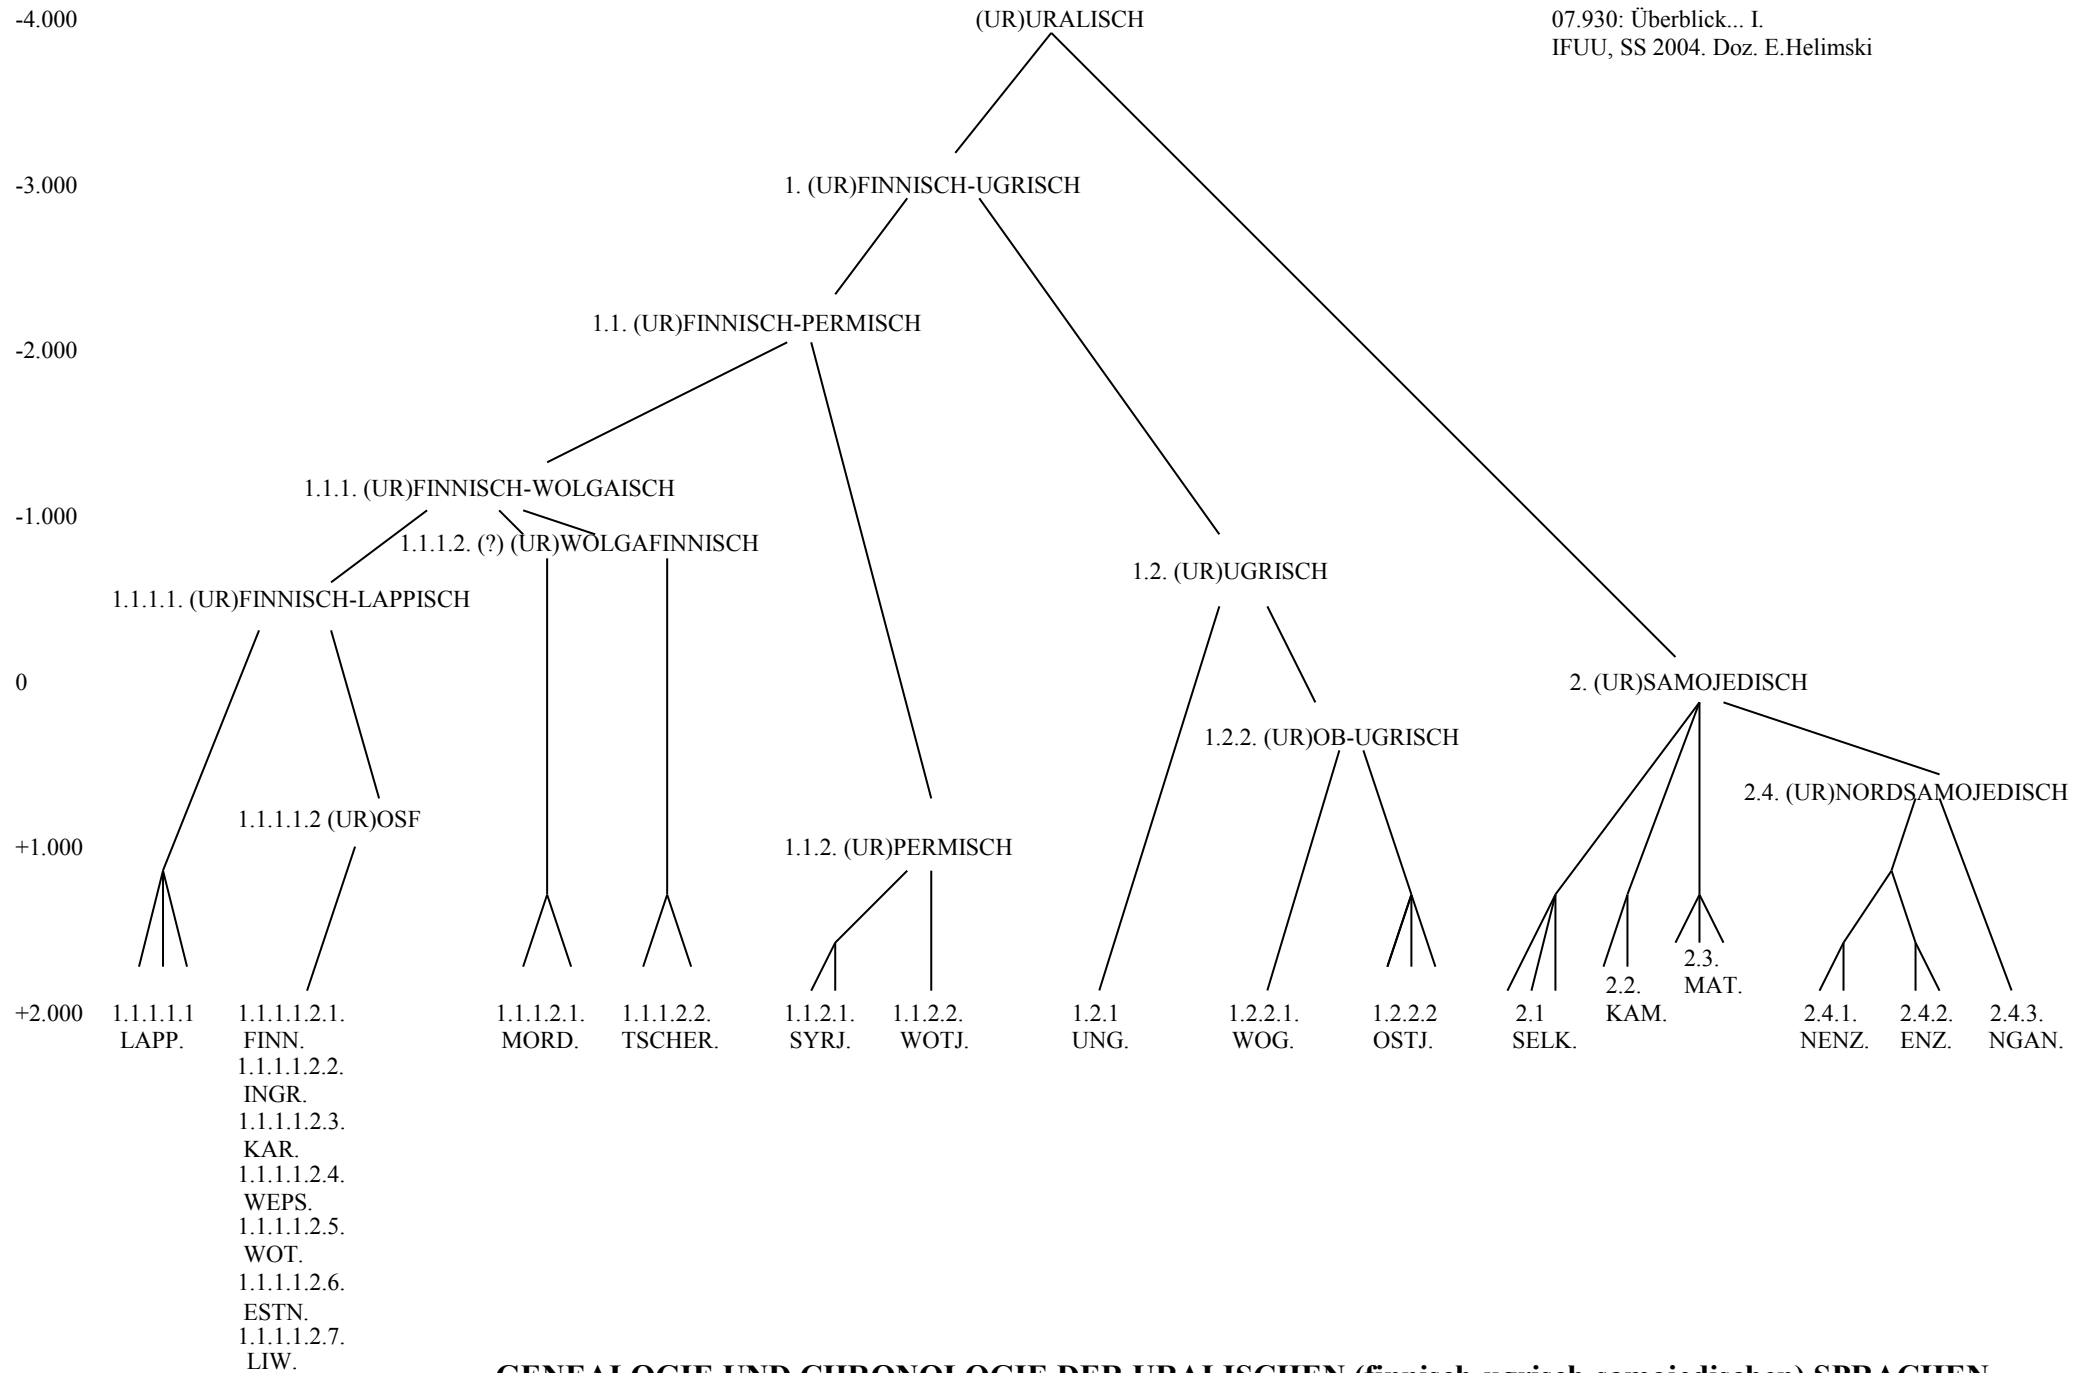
-4.000

(UR)URALISCH

07.930: Überblick... I.
IFUU, SS 2004. Doz. E.Helimski

-3.000

1. (UR)FINNISCH-UGRISCH

1.1. (UR)FINNISCH-PERMISCH

-2.000

1.1.1. (UR)FINNISCH-WOLGAISCH

-1.000

1.1.1.2. (?) (UR)WOLGAFINNISCH

1.2. (UR)UGRISCH

1.1.1.1. (UR)FINNISCH-LAPPISCH

0

2. (UR)SAMOJEDISCH

1.2.2. (UR)OB-UGRISCH

2.4. (UR)NORDSAMOJEDISCH

1.1.1.1.2 (UR)OSF

+1.000

1.1.2. (UR)PERMISCH

2.3. MAT.

2.2. KAM.

+2.000

1.1.1.1.1 LAPP.

1.1.1.1.2.1. FINN.
1.1.1.1.2.2. INGR.
1.1.1.1.2.3. KAR.
1.1.1.1.2.4. WEPS.
1.1.1.1.2.5. WOT.
1.1.1.1.2.6. ESTN.
1.1.1.1.2.7. LIW.

1.1.1.2.1. MORD.

1.1.1.2.2. TSCHER.

1.1.2.1. SYRJ.

1.1.2.2. WOTJ.

1.2.1 UNG.

1.2.2.1. WOG.

1.2.2.2 OSTJ.

2.1 SELK.

2.4.1. NENZ.

2.4.2. ENZ.

2.4.3. NGAN.

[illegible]